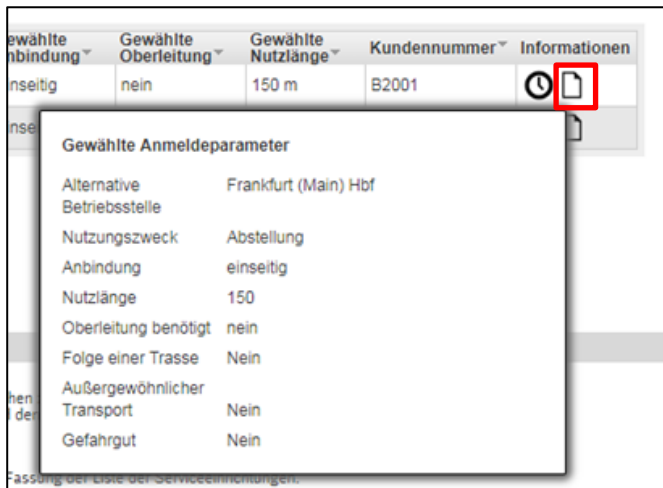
| ewählte nbindung | Gewählte Oberleitung | Gewählte Nutzlänge | Kundennummer | Informationen |
|---|---|---|---|---|
| inseitig | nein | 150 m | B2001 | |
| inse | | | | |

Gewählte Anmeldeparameter

| | |
|---|---|
| Alternative Betriebsstelle | Frankfurt (Main) Hbf |
| Nutzungszweck | Abstellung |
| Anbindung | einseitig |
| Nutzlänge | 150 |
| Oberleitung benötigt | nein |
| Folge einer Trasse | Nein |
| Außergewöhnlicher Transport | Nein |
| Gefahrgut | Nein |

hen
l der

Fassung der Liste der Serviceeinrichtungen.